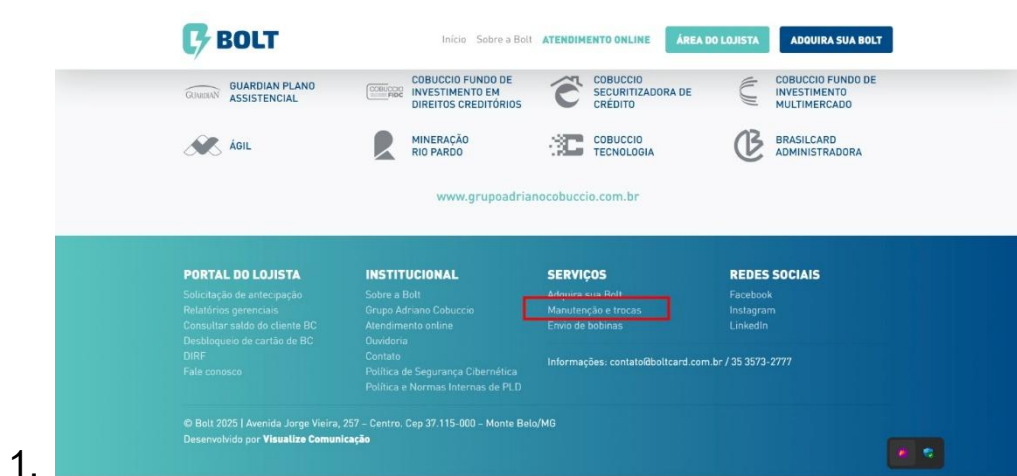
BOLT

Início Sobre a Bolt ATENDIMENTO ONLINE ÁREA DO LOJISTA ADQUIRA SUA BOLT

GUARDIAN GUARDIAN PLANO ASSISTENCIAL

COBUCCIO FIDC COBUCCIO FUNDO DE INVESTIMENTO EM DIREITOS CREDITÓRIOS

COBUCCIO SECURITIZADORA DE CRÉDITO

COBUCCIO FUNDO DE INVESTIMENTO MULTIMERCADO

ÁGIL

MINERAÇÃO RIO PARDO

COBUCCIO TECNOLOGIA

BRASILCARD ADMINISTRADORA

www.grupoadrianocobuccio.com.br

PORTAL DO LOJISTA
Solicitação de antecipação
Relatórios gerenciais
Consultar saldo do cliente BC
Desbloqueio de cartão de BC
DIRF
Fale conosco

INSTITUCIONAL
Sobre a Bolt
Grupo Adriano Cobuccio
Atendimento online
Ouvidoria
Contato
Política de Segurança Cibernética
Política e Normas Internas de PLD

SERVIÇOS
Adquira sua Bolt
Manutenção e trocas
Envio de bobinas

Informações: contato@boltcard.com.br / 35 3573-2777

REDES SOCIAIS
Facebook
Instagram
LinkedIn

© Bolt 2025 | Avenida Jorge Vieira, 257 – Centro. Cep 37.115-000 – Monte Belo/MG
Desenvolvido por Visualize Comunicação

1.